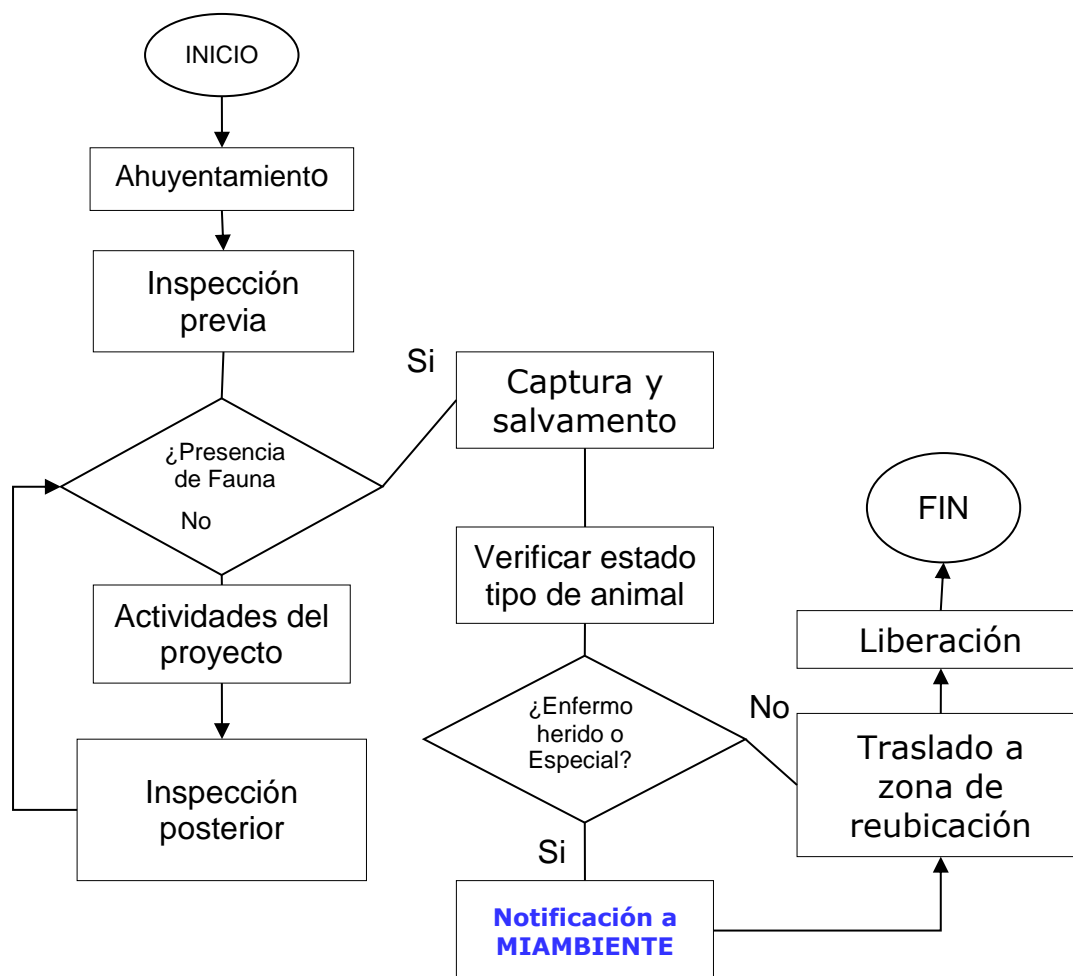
INICIO

Ahuyentamiento

Inspección previa

¿Presencia de Fauna

No

Si

Captura y salvamento

Verificar estado tipo de animal

¿Enfermo herido o Especial?

No

Si

FIN

Liberación

Traslado a zona de reubicación

Notificación a MIAMBIENTE

Actividades del proyecto

Inspección posterior